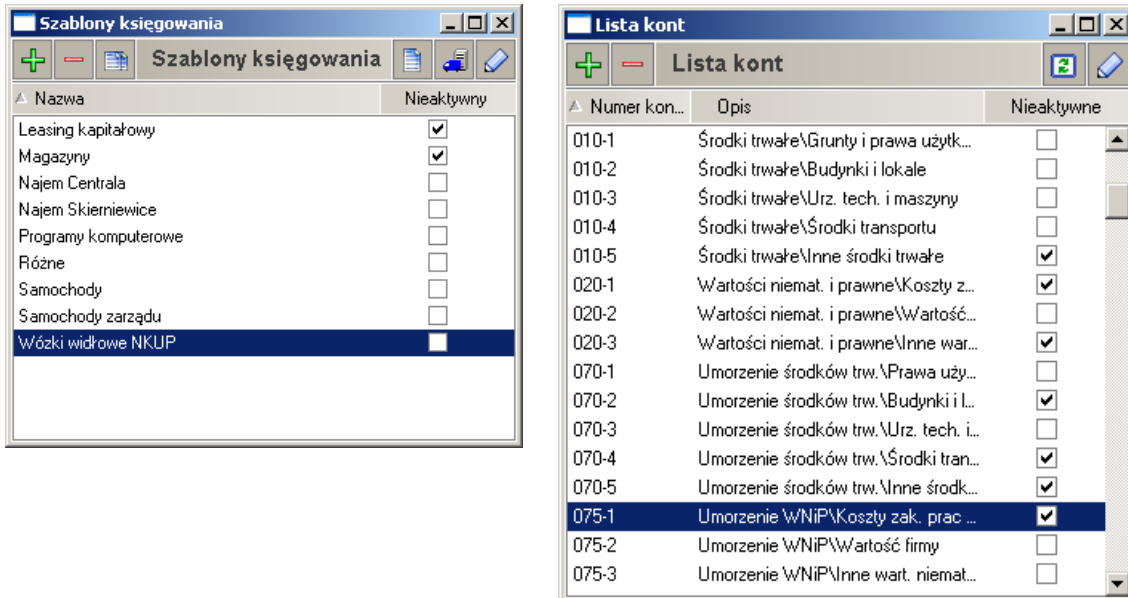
Szablony księgowania

Szablony księgowania

| Nazwa | Nieaktywny |
|---|---|
| Leasing kapitałowy | ✔ |
| Magazyny | ✔ |
| Najem Centrala | |
| Najem Skierniewice | |
| Programy komputerowe | |
| Różne | |
| Samochody | |
| Samochody zarządu | |
| Wózki widłowe NKUP | |

Lista kont

Lista kont

| Numer kon... | Opis | Nieaktywne |
|---|---|---|
| 010-1 | Środki trwałe\Grunty i prawa użytk... | |
| 010-2 | Środki trwałe\Budynki i lokale | |
| 010-3 | Środki trwałe\Urz. tech. i maszyny | |
| 010-4 | Środki trwałe\Środki transportu | |
| 010-5 | Środki trwałe\Inne środki trwałe | ✔ |
| 020-1 | Wartości niemat. i prawne\Koszty z... | ✔ |
| 020-2 | Wartości niemat. i prawne\Wartość... | |
| 020-3 | Wartości niemat. i prawne\Inne war... | ✔ |
| 070-1 | Umorzenie środków trw.\Prawa uży... | |
| 070-2 | Umorzenie środków trw.\Budynki i l... | ✔ |
| 070-3 | Umorzenie środków trw.\Urz. tech. i... | |
| 070-4 | Umorzenie środków trw.\Środki tran... | ✔ |
| 070-5 | Umorzenie środków trw.\Inne środk... | ✔ |
| 075-1 | Umorzenie WNiP\Koszty zak. prac ... | ✔ |
| 075-2 | Umorzenie WNiP\Wartość firmy | |
| 075-3 | Umorzenie WNiP\Inne wart. niemat... | |